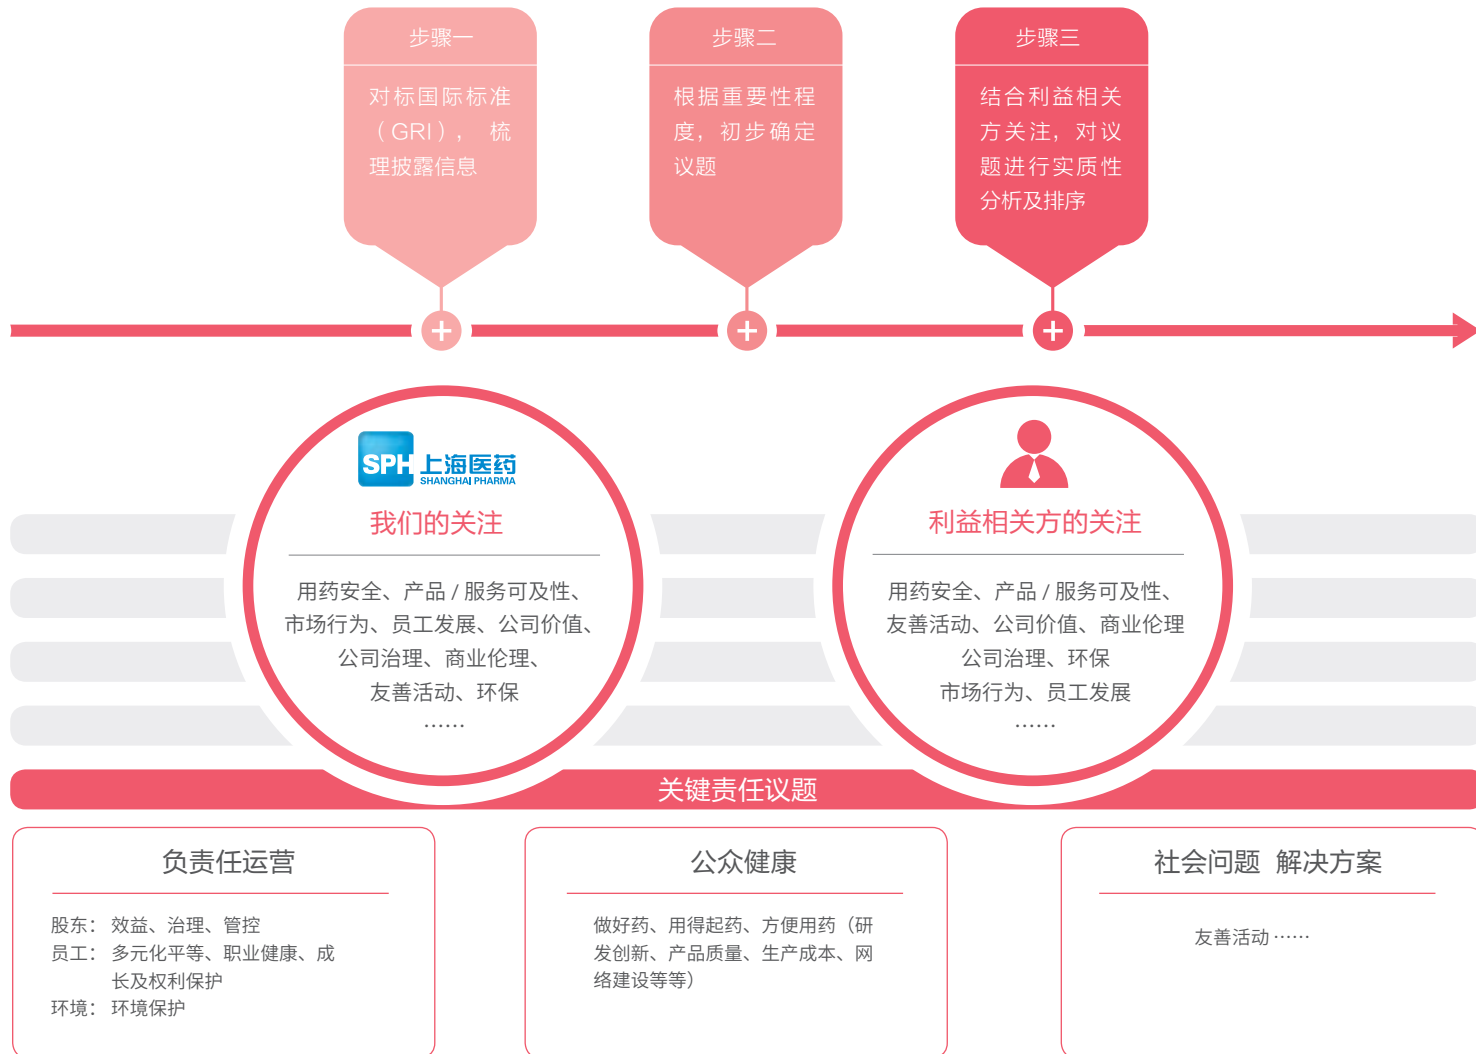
步骤一

对标国际标准（GRI），梳理披露信息

步骤二

根据重要性程度，初步确定议题

步骤三

结合利益相关方关注，对议题进行实质性分析及排序

SPH 上海医药 SHANGHAI PHARMA

我们的关注

用药安全、产品 / 服务可及性、市场行为、员工发展、公司价值、公司治理、商业伦理、友善活动、环保
……

利益相关方的关注

用药安全、产品 / 服务可及性、友善活动、公司价值、商业伦理公司治理、环保市场行为、员工发展
……

关键责任议题

负责任运营

股东：效益、治理、管控
员工：多元化平等、职业健康、成长及权利保护
环境：环境保护

公众健康

做好药、用得起药、方便用药（研发创新、产品质量、生产成本、网络建设等等）

社会问题 解决方案

友善活动……